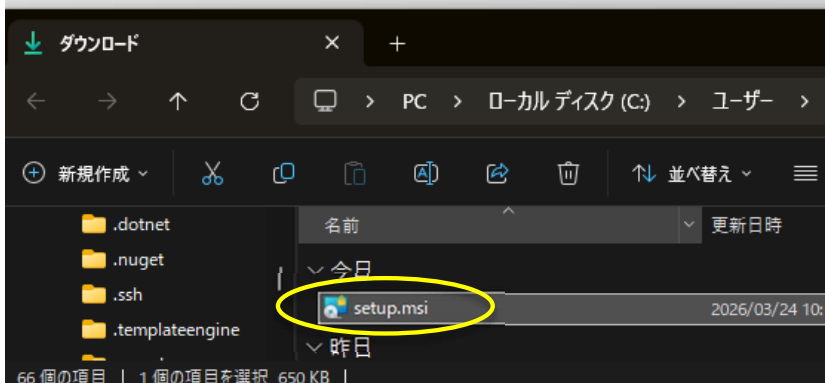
ダウンロード ×  +

PC > ローカル ディスク (C:) > ユーザー >

新規作成 ⌄  並べ替え ⌄

.dotnet
.nuget
.ssh
.templateengine

名前 | 更新日時

今日
setup.msi 2026/03/24 10:

昨日

66 個の項目 | 1 個の項目を選択 650 KB |